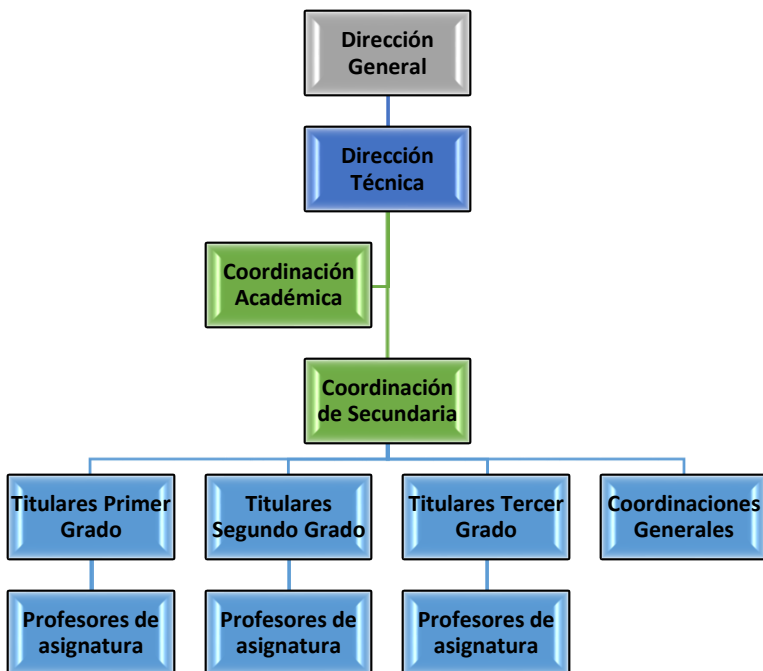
Dirección General

Dirección Técnica

Coordinación Académica

Coordinación de Secundaria

Titulares Primer Grado

Titulares Segundo Grado

Titulares Tercer Grado

Coordinaciones Generales

Profesores de asignatura

Profesores de asignatura

Profesores de asignatura